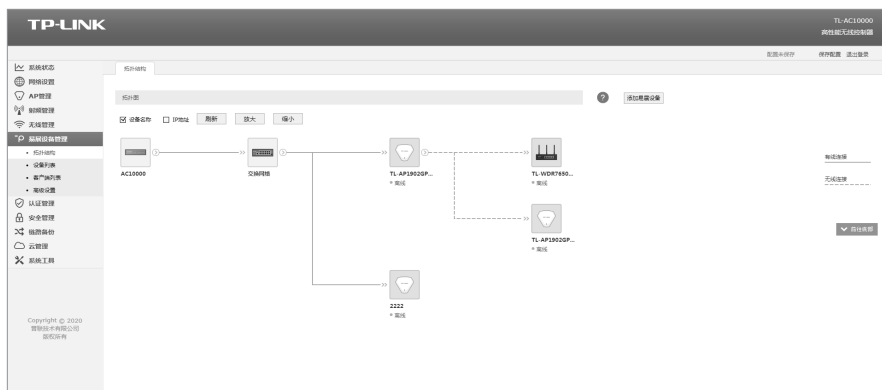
TP-LINK

TL-AC10000
高性能无线控制器

配置未保存　保存配置　退出登录

系统状态
网络设置
AP管理
射频管理
无线管理
易展设备管理
• 拓扑结构
• 设备列表
• 客户端列表
• 高级设置
认证管理
安全管理
行为管控
系统备份
云管理
系统工具

Copyright © 2020
普联技术有限公司
版权所有

拓扑结构

拓扑图

添加易展设备

☑ 设备名称　☐ IP地址　刷新　放大　缩小

AC10000

交换网络

TL-AP1902GP...
• 离线

TL-WDR7650...
• 离线

TL-AP1902GP...
• 离线

2222
• 离线

有线连接

无线连接

高性能部